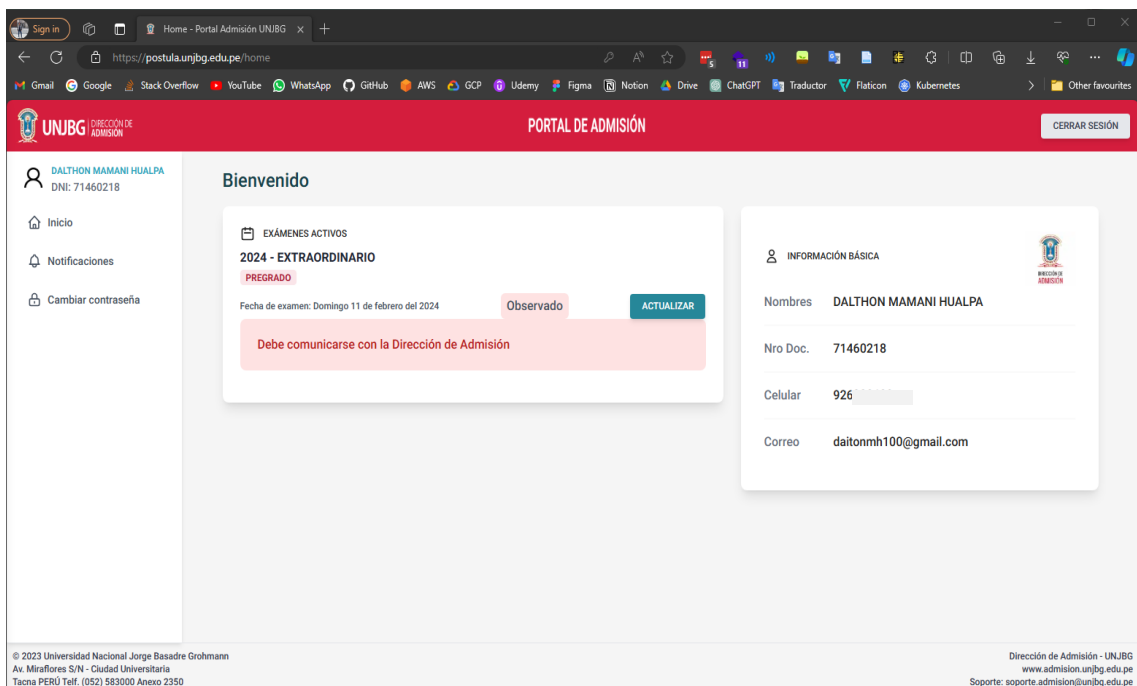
Sign in
Home - Portal Admisión UNJBG ×
https://postula.unjbg.edu.pe/home
Gmail Google Stack Overflow YouTube WhatsApp GitHub AWS GCP Udemy Figma Notion Drive ChatGPT Traductor Flaticon Kubernetes Other favourites

UNJBG DIRECCIÓN DE ADMISIÓN
PORTAL DE ADMISIÓN
CERRAR SESIÓN

DALTHON MAMANI HUALPA
DNI: 71460218
Inicio
Notificaciones
Cambiar contraseña

Bienvenido

EXÁMENES ACTIVOS
2024 - EXTRAORDINARIO
PREGRADO
Fecha de examen: Domingo 11 de febrero del 2024
Observado
ACTUALIZAR
Debe comunicarse con la Dirección de Admisión

INFORMACIÓN BÁSICA
DIRECCIÓN DE ADMISIÓN
Nombres DALTHON MAMANI HUALPA
Nro Doc. 71460218
Celular 926 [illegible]
Correo daitonmh100@gmail.com

© 2023 Universidad Nacional Jorge Basadre Grohmann
Av. Miraflores S/N - Ciudad Universitaria
Tacna PERÚ Telf. (052) 583000 Anexo 2350

Dirección de Admisión - UNJBG
www.admision.unjbg.edu.pe
Soporte: soporte.admision@unjbg.edu.pe